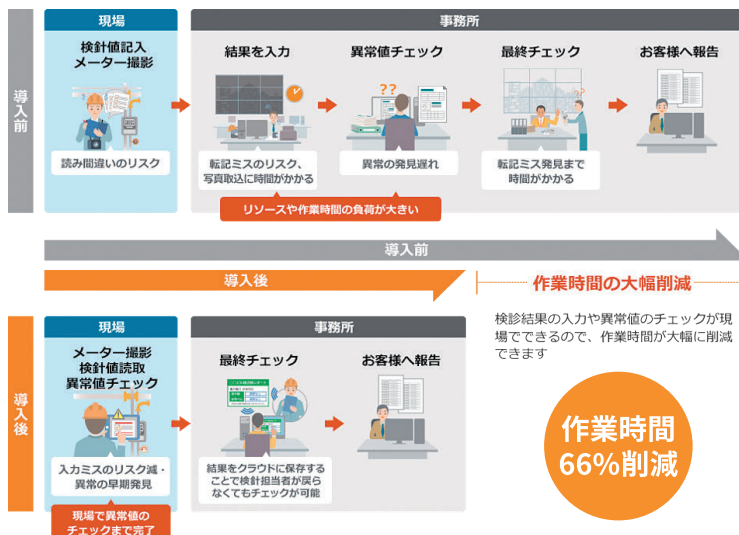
導入前

現場

検針値記入
メーター撮影

読み間違いのリスク

事務所

結果を入力

転記ミスのリスク、写真取込に時間がかかる

異常値チェック

異常の発見遅れ

最終チェック

転記ミス発見まで時間がかかる

お客様へ報告

リソースや作業時間の負荷が大きい

導入前

導入後

作業時間の大幅削減

検診結果の入力や異常値のチェックが現場でできるので、作業時間が大幅に削減できます

導入後

現場

メーター撮影
検針値読取
異常値チェック

入力ミスのリスク減・異常の早期発見

現場で異常値のチェックまで完了

事務所

最終チェック

結果をクラウドに保存することで検針担当者が戻らなくてもチェックが可能

お客様へ報告

作業時間66%削減